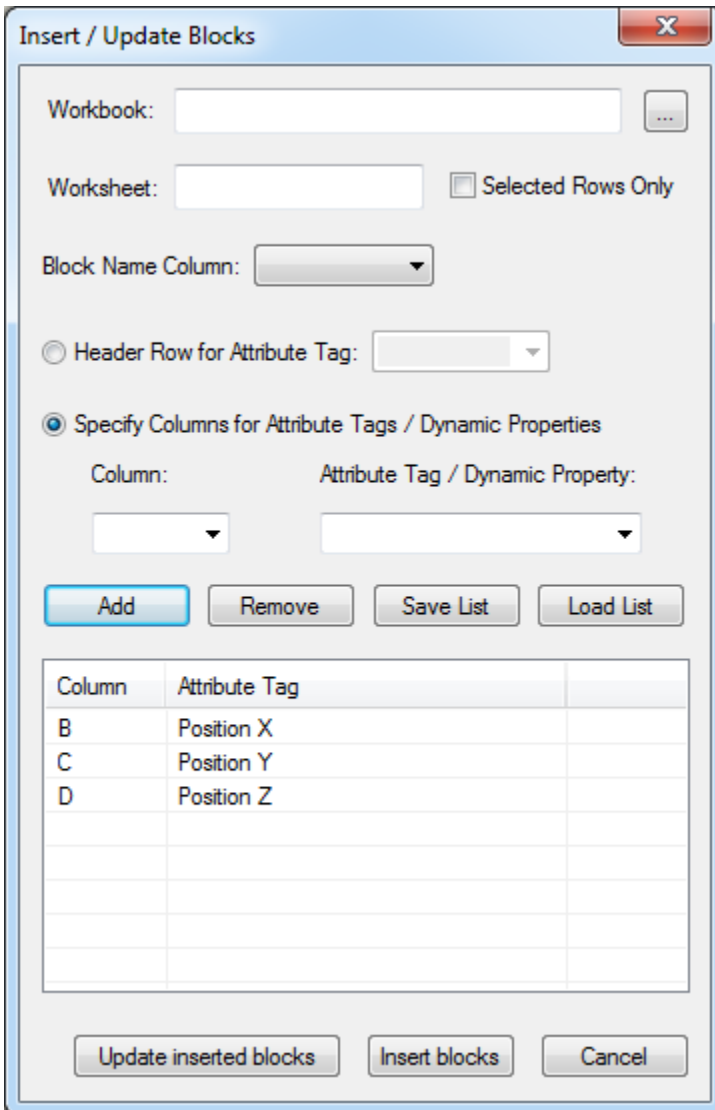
Insert / Update Blocks

X

Workbook:

...

Worksheet:

Selected Rows Only

Block Name Column:

Header Row for Attribute Tag:

Specify Columns for Attribute Tags / Dynamic Properties

Column:

Attribute Tag / Dynamic Property:

Add

Remove

Save List

Load List

| Column | Attribute Tag | |
|---|---|---|
| B | Position X | |
| C | Position Y | |
| D | Position Z | |

Update inserted blocks

Insert blocks

Cancel